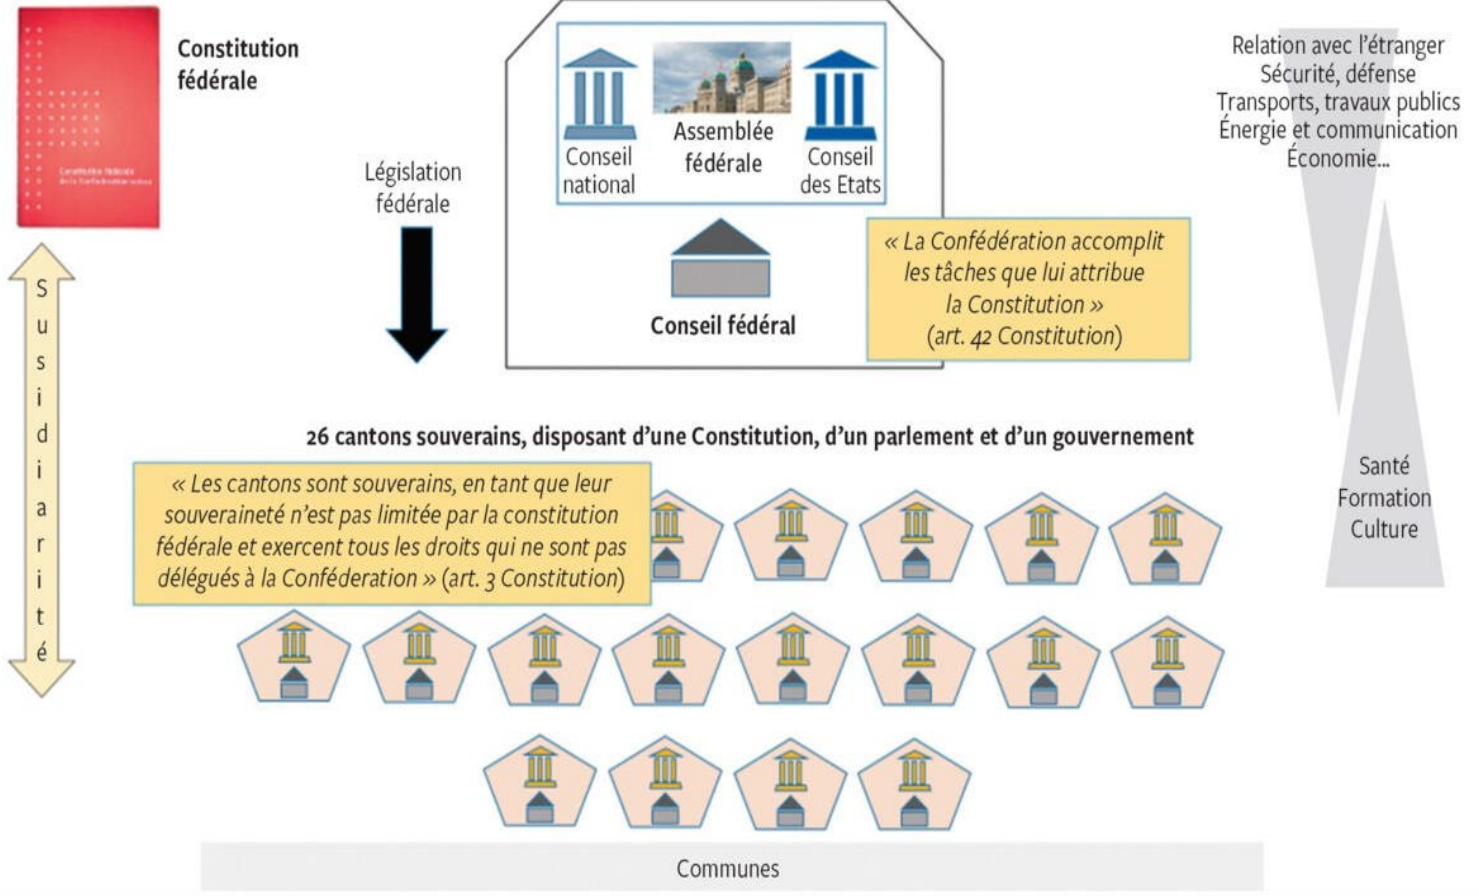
Constitution fédérale

Constitution fédérale de la Confédération suisse

Législation fédérale

Conseil national

Assemblée fédérale

Conseil des Etats

Conseil fédéral

« La Confédération accomplit les tâches que lui attribue la Constitution » (art. 42 Constitution)

Relation avec l'étranger
Sécurité, défense
Transports, travaux publics
Énergie et communication
Économie...

S
u
s
i
d
i
a
r
i
t
é

26 cantons souverains, disposant d'une Constitution, d'un parlement et d'un gouvernement

« Les cantons sont souverains, en tant que leur souveraineté n'est pas limitée par la constitution fédérale et exercent tous les droits qui ne sont pas délégués à la Conféderation » (art. 3 Constitution)

Santé
Formation
Culture

Communes